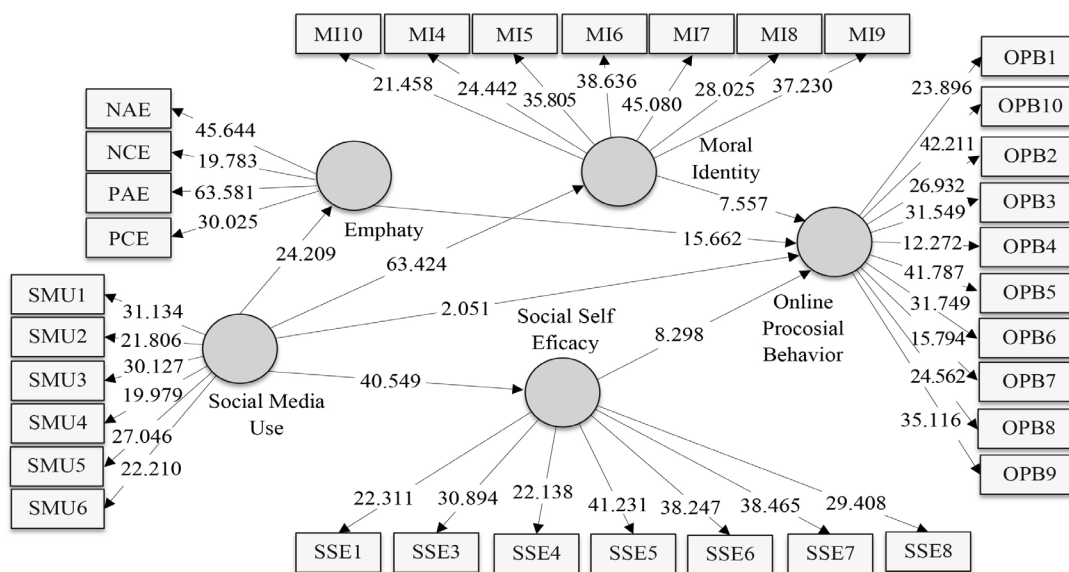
MI10
MI4
MI5
MI6
MI7
MI8
MI9
21.458
24.442
35.805
38.636
45.080
28.025
37.230

NAE
NCE
PAE
PCE
45.644
19.783
63.581
30.025
Emphaty

Moral Identity
7.557
15.662

OPB1
OPB10
OPB2
OPB3
OPB4
OPB5
OPB6
OPB7
OPB8
OPB9
23.896
42.211
26.932
31.549
12.272
41.787
31.749
15.794
24.562
35.116

24.209
63.424
2.051

SMU1
SMU2
SMU3
SMU4
SMU5
SMU6
31.134
21.806
30.127
19.979
27.046
22.210
Social Media Use

40.549
Social Self Eficacy
8.298
Online Procosial Behavior

22.311
30.894
22.138
41.231
38.247
38.465
29.408
SSE1
SSE3
SSE4
SSE5
SSE6
SSE7
SSE8